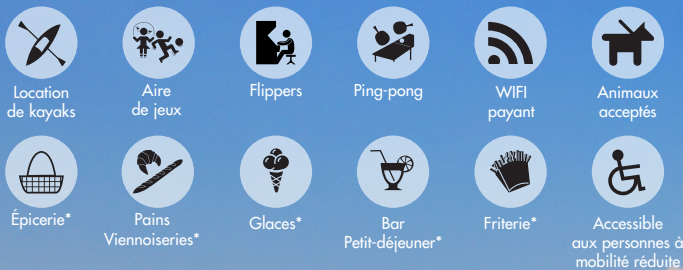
Location de kayaks

Aire de jeux

Flippers

Ping-pong

WIFI payant

Animaux acceptés

Épicerie*

Pains Viennoiseries*

Glaces*

Bar Petit-déjeuner*

Friterie*

Accessible aux personnes à mobilité réduite